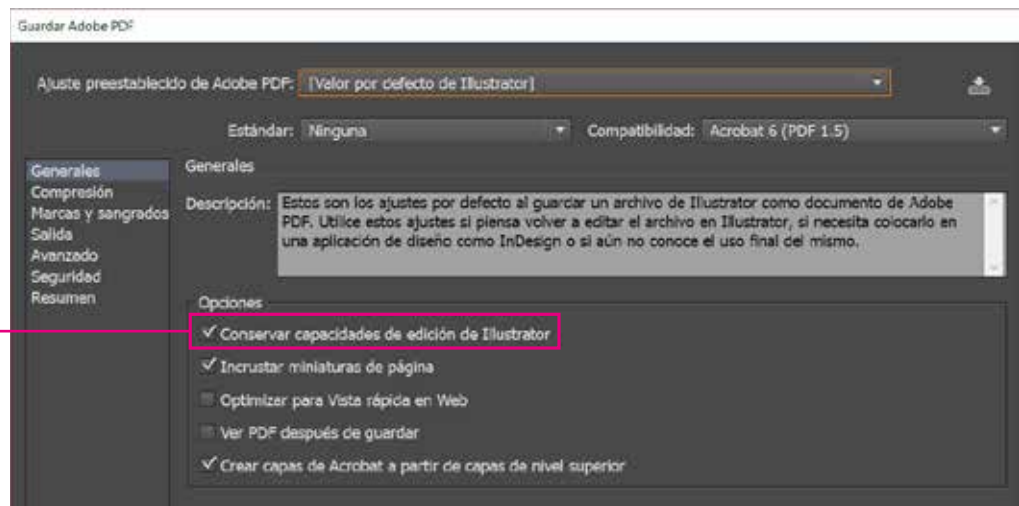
Guardar Adobe PDF

Ajuste preestablecido de Adobe PDF: [Valor por defecto de Illustrator]

Estándar: Ninguna

Compatibilidad: Acrobat 6 (PDF 1.5)

Generales
Compresión
Marcas y sangrados
Salida
Avanzado
Seguridad
Resumen

Generales

Descripción: Estos son los ajustes por defecto al guardar un archivo de Illustrator como documento de Adobe PDF. Utilice estos ajustes si piensa volver a editar el archivo en Illustrator, si necesita colocarlo en una aplicación de diseño como InDesign o si aún no conoce el uso final del mismo.

Opciones

✓ Conservar capacidades de edición de Illustrator

✓ Incrustar miniaturas de página

Optimizar para Vista rápida en Web

Ver PDF después de guardar

✓ Crear capas de Acrobat a partir de capas de nivel superior